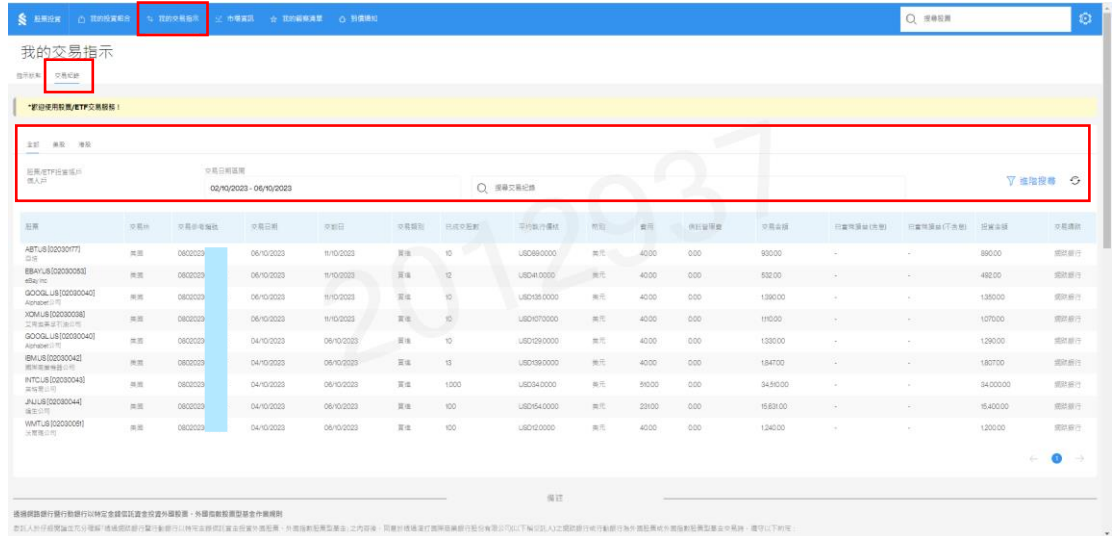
股票投資 我的投資概況 我的交易指示 市場資訊 我的觀察清單 到價通知

搜尋股票

我的交易指示

指示狀態 交易紀錄

*歡迎使用股票/ETF交易服務！

全部 買入 賣出

股票/ETF投資帳戶 個人戶

交易日期範圍 02/10/2023 - 06/10/2023

搜尋交易紀錄

進階搜尋

| 股票 | 交易所 | 交易參考編號 | 交易日期 | 交收日 | 交易類別 | 已成交股數 | 平均執行價格 | 幣別 | 費用 | 預扣留稅金 | 交易金額 | 已實現損益(未含) | 已實現損益(不含費) | 投資金額 | 交易通路 |
|---|---|---|---|---|---|---|---|---|---|---|---|---|---|---|---|
| ABT.US[02030177] 亞培 | 美國 | 0802023 | 06/10/2023 | 11/10/2023 | 買進 | 10 | USD89.0000 | 美元 | 40.00 | 0.00 | 930.00 | - | - | 890.00 | 網路銀行 |
| EBAY.US[02030083] eBay Inc | 美國 | 0802023 | 06/10/2023 | 11/10/2023 | 買進 | 12 | USD41.0000 | 美元 | 40.00 | 0.00 | 532.00 | - | - | 492.00 | 網路銀行 |
| GOOGL.US[02030040] Alphabet公司 | 美國 | 0802023 | 06/10/2023 | 11/10/2023 | 買進 | 10 | USD135.0000 | 美元 | 40.00 | 0.00 | 1,390.00 | - | - | 1,350.00 | 網路銀行 |
| XOM.US[02030038] 艾克森美孚石油公司 | 美國 | 0802023 | 06/10/2023 | 11/10/2023 | 買進 | 10 | USD107.0000 | 美元 | 40.00 | 0.00 | 1,110.00 | - | - | 1,070.00 | 網路銀行 |
| GOOGL.US[02030040] Alphabet公司 | 美國 | 0802023 | 04/10/2023 | 06/10/2023 | 買進 | 10 | USD129.0000 | 美元 | 40.00 | 0.00 | 1,330.00 | - | - | 1,290.00 | 網路銀行 |
| IBM.US[02030042] 國際商業機器公司 | 美國 | 0802023 | 04/10/2023 | 06/10/2023 | 買進 | 13 | USD139.0000 | 美元 | 40.00 | 0.00 | 1,847.00 | - | - | 1,807.00 | 網路銀行 |
| INTC.US[02030043] 英特爾公司 | 美國 | 0802023 | 04/10/2023 | 06/10/2023 | 買進 | 1,000 | USD34.0000 | 美元 | 510.00 | 0.00 | 34,510.00 | - | - | 34,000.00 | 網路銀行 |
| JNJ.US[02030044] 嬌生公司 | 美國 | 0802023 | 04/10/2023 | 06/10/2023 | 買進 | 100 | USD154.0000 | 美元 | 231.00 | 0.00 | 15,631.00 | - | - | 15,400.00 | 網路銀行 |
| WMT.US[02030081] 沃爾瑪公司 | 美國 | 0802023 | 04/10/2023 | 06/10/2023 | 買進 | 100 | USD12.0000 | 美元 | 40.00 | 0.00 | 1,240.00 | - | - | 1,200.00 | 網路銀行 |

1

備註

透過網路銀行執行以特定金錢信託投資外國股票、外國指數股票型基金作業規則

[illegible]